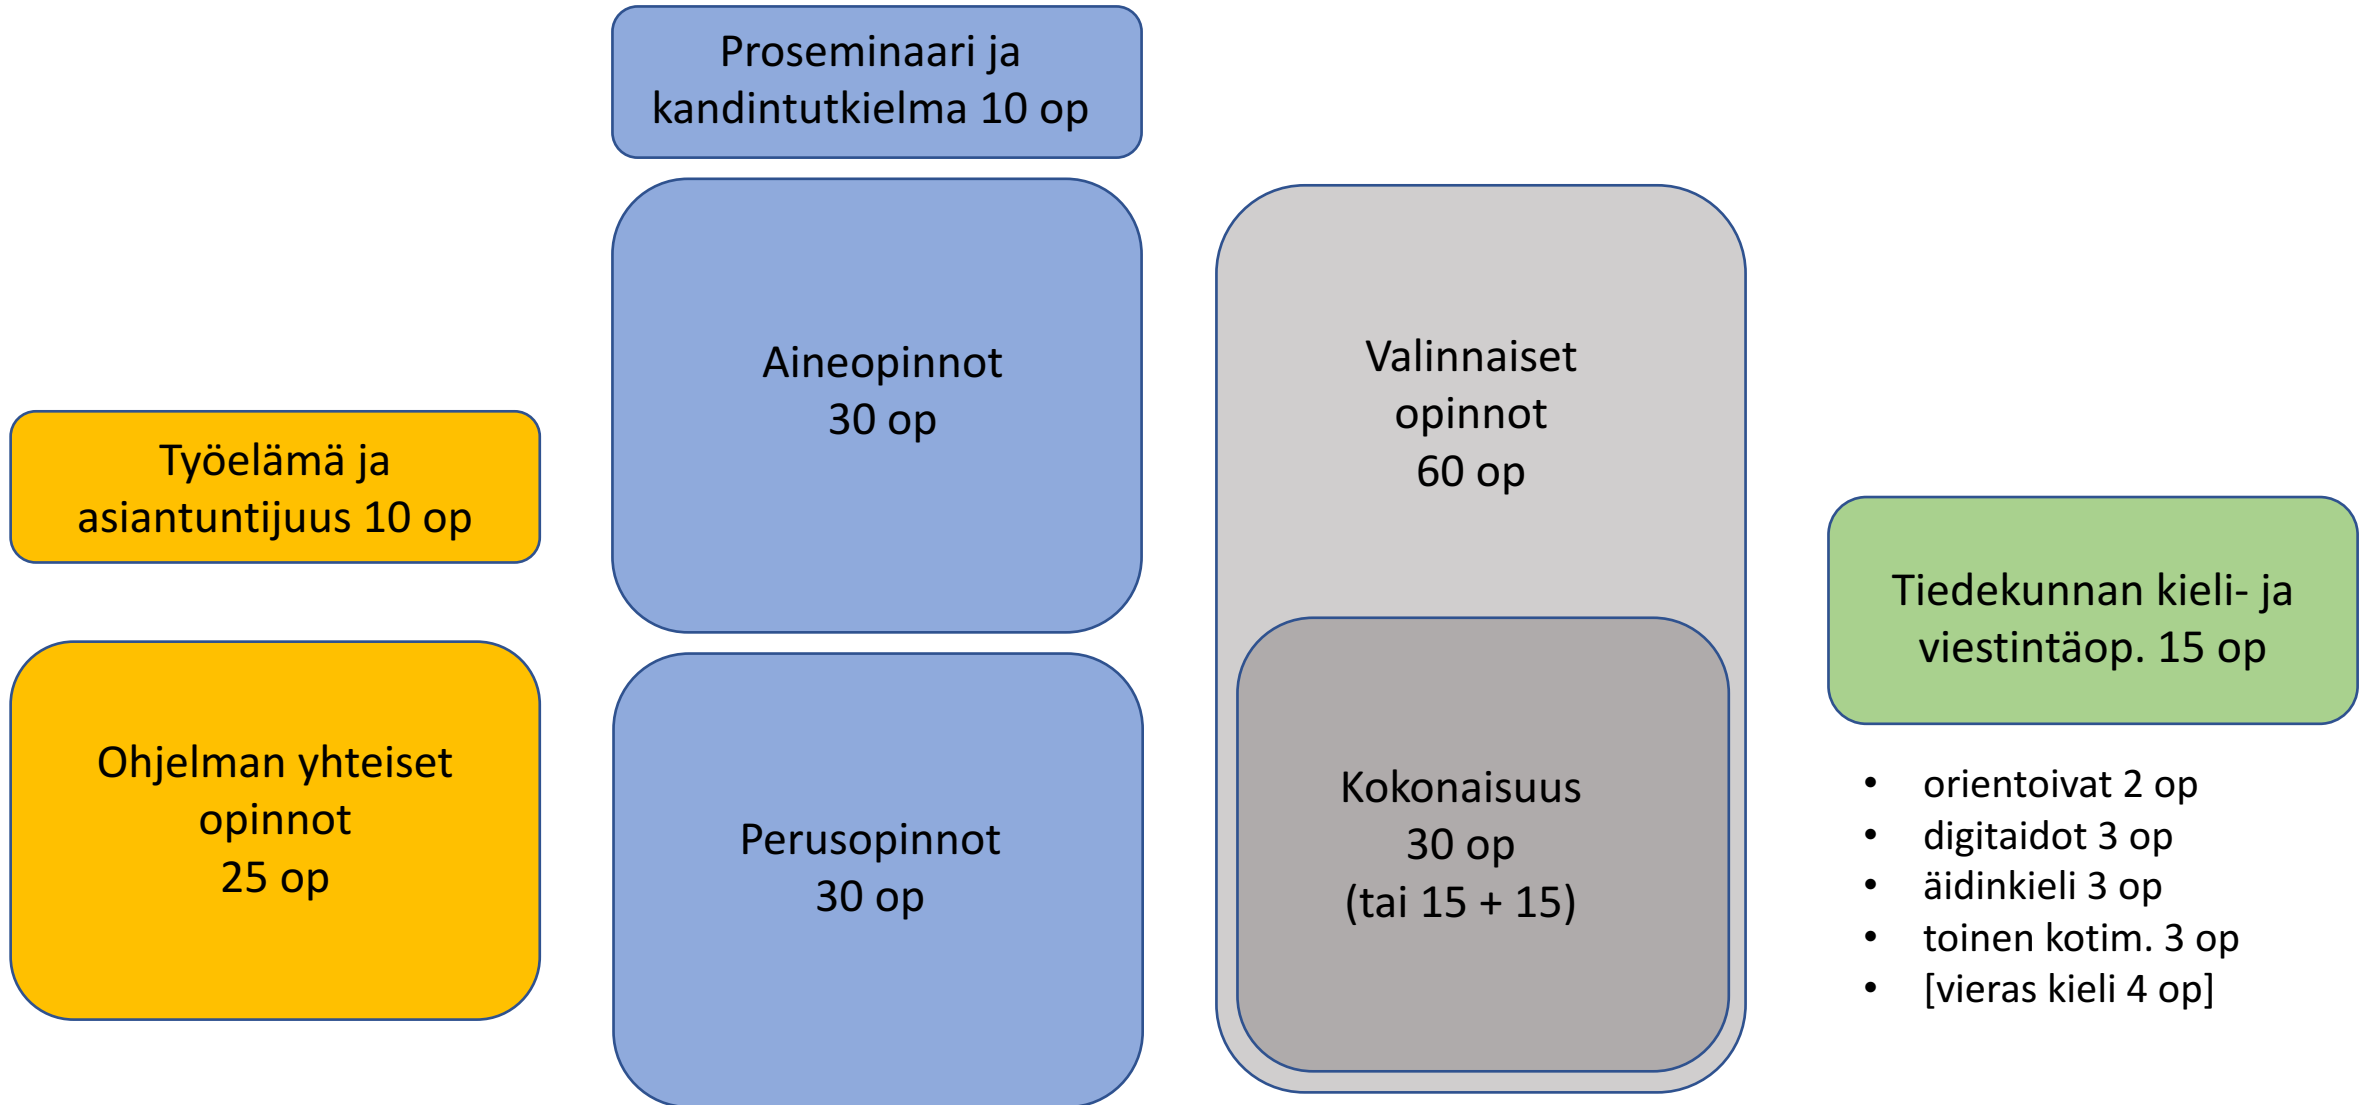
Työelämä ja asiantuntijuus 10 op

Ohjelman yhteiset opinnot 25 op

Proseminaari ja kandintutkielma 10 op

Aineopinnot 30 op

Perusopinnot 30 op

Valinnaiset opinnot 60 op

Kokonaisuus 30 op (tai 15 + 15)

Tiedekunnan kieli- ja viestintäop. 15 op

- orientoivat 2 op
- digitaidot 3 op
- äidinkieli 3 op
- toinen kotim. 3 op
- [vieras kieli 4 op]